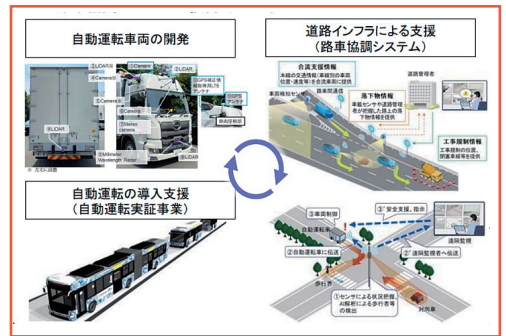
自動運転車両の開発

道路インフラによる支援
（路車協調システム）

①LiDAR
②Camera
③Camera
④Camera
⑤LiDAR
GPS補正
RTK
⑥Camera
⑦Camera
⑧LiDAR
Stereo camera
⑨Millimeter Wavelength Radar
GPS アンテナ
※ 左右対称

合流支援情報
本線の交通情報（車線別の車両位置・速度等）を合流車両に提供

落下物情報
落下物を道路管理者が把握した上で、落下物情報を提供

工事規制情報
工事規制の位置、規制内容を提供

道路管理者

自動運転の導入支援
（自動運転実証事業）

①車両制御
②自動運転車に伝達
③「安全支援」指示
②遠隔監視者へ伝達
遠隔監視
歩行者
①センサによる状況把握、AI解析による歩行者等の検出
対向車